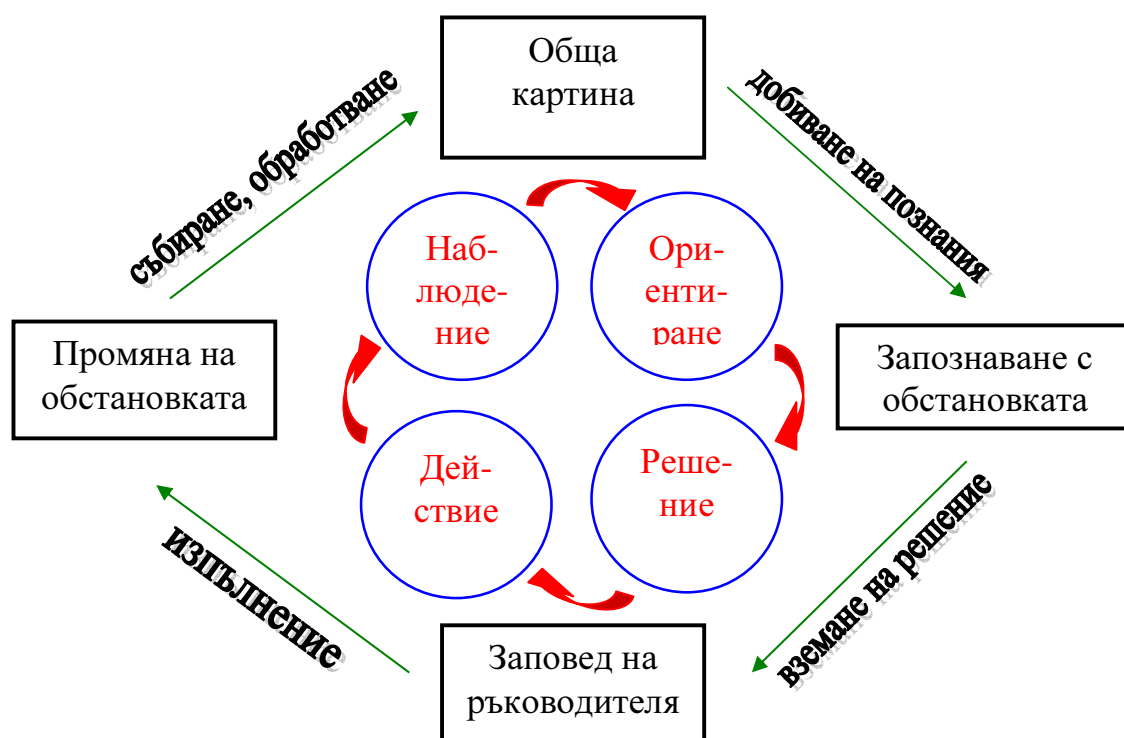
Обща картина

добиване на познания

Запознаване с обстановката

вземане на решение

Заповед на ръководителя

изпълнение

Промяна на обстановката

събиране, обработване

Наблюдение

Ориентиране

Решение

Действие